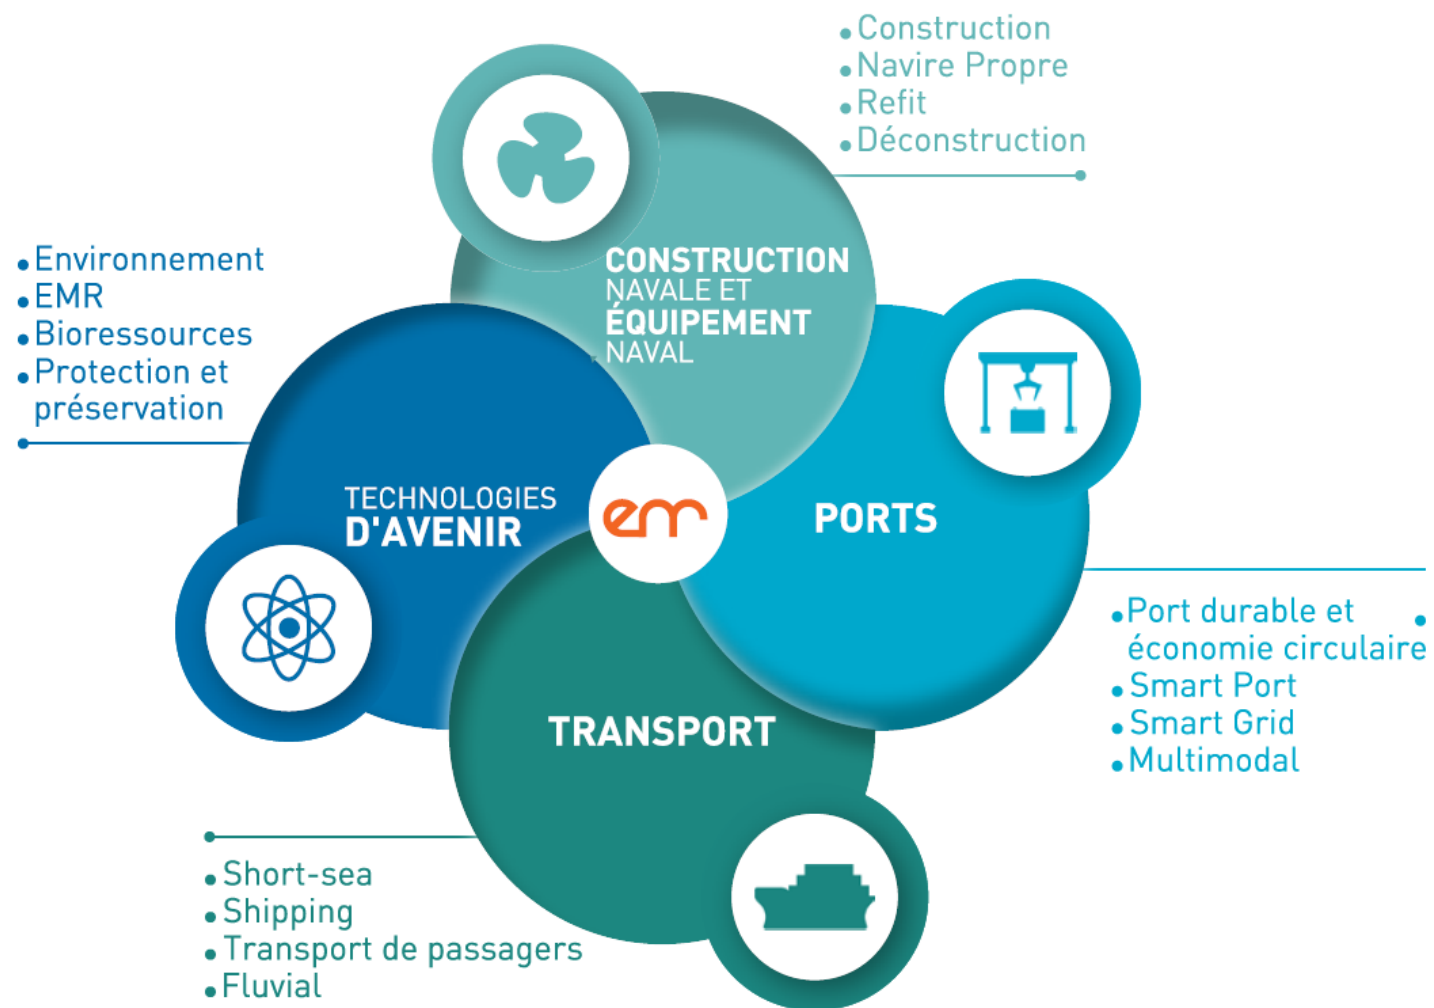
• Construction
• Navire Propre
• Refit
• Déconstruction

• Environnement
• EMR
• Bioressources
• Protection et préservation

CONSTRUCTION NAVALE ET ÉQUIPEMENT NAVAL

TECHNOLOGIES D'AVENIR

em

PORTS

TRANSPORT

• Port durable et économie circulaire
• Smart Port
• Smart Grid
• Multimodal

• Short-sea
• Shipping
• Transport de passagers
• Fluvial